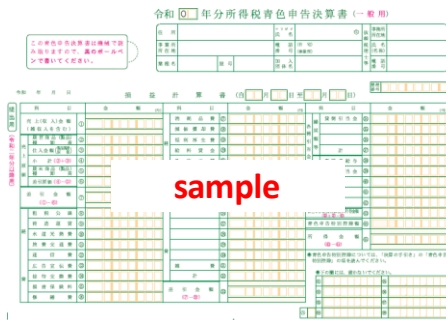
令和 0 年分所得税青色申告決算書（一般用）

この青色申告決算書は機械で読み取りますので、黒のボールペンで書いてください。

住所
事業所所在地
氏名
電話番号
業種名
屋号
加入団体名
依頼税理士等
事務所所在地
氏名（名称）
電話番号

損益計算書

科目
売上（収入）金額（雑収入を含む）
期首商品（製品）棚卸高
仕入金額（製品製造原価）
小計
期末商品（製品）棚卸高
差引原価
差引金額
租税公課
荷造運賃
水道光熱費
旅費交通費
通信費
広告宣伝費
接待交際費
損害保険料
修繕費
消耗品費
減価償却費
福利厚生費
給料賃金
外注工賃
利子割引料
地代家賃
貸倒金
計
雑費
差引金額
貸倒引当金
専従者給与
青色申告特別控除前の所得金額
青色申告特別控除額
所得金額

sample